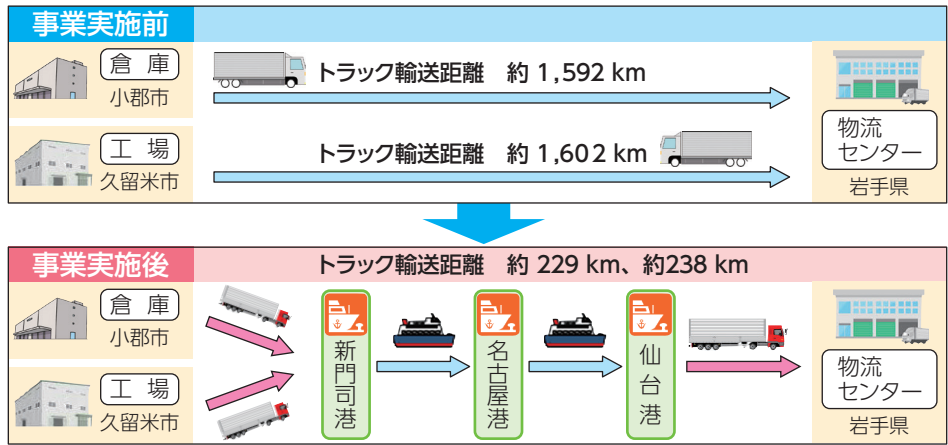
事業実施前

倉 庫
小郡市

トラック輸送距離　約 1,592 km

工 場
久留米市

トラック輸送距離　約 1,602 km

物流
センター
岩手県

事業実施後

トラック輸送距離　約 229 km、約238 km

倉 庫
小郡市

工 場
久留米市

新門司港

名古屋港

仙台港

物流
センター
岩手県